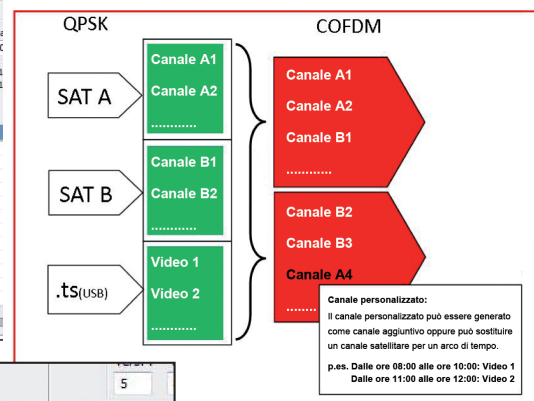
QPSK

COFDM

SAT A

Canale A1
Canale A2
...........

SAT B

Canale B1
Canale B2
...........

.ts(USB)

Video 1
Video 2
...........

Canale A1
Canale A2
Canale B1
...........

Canale B2
Canale B3
Canale A4
...........

Canale personalizzato:
Il canale personalizzato può essere generato come canale aggiuntivo oppure può sostituire un canale satellitare per un arco di tempo.

p.es. Dalle ore 08:00 alle ore 10:00: Video 1
Dalle ore 11:00 alle ore 12:00: Video 2

5